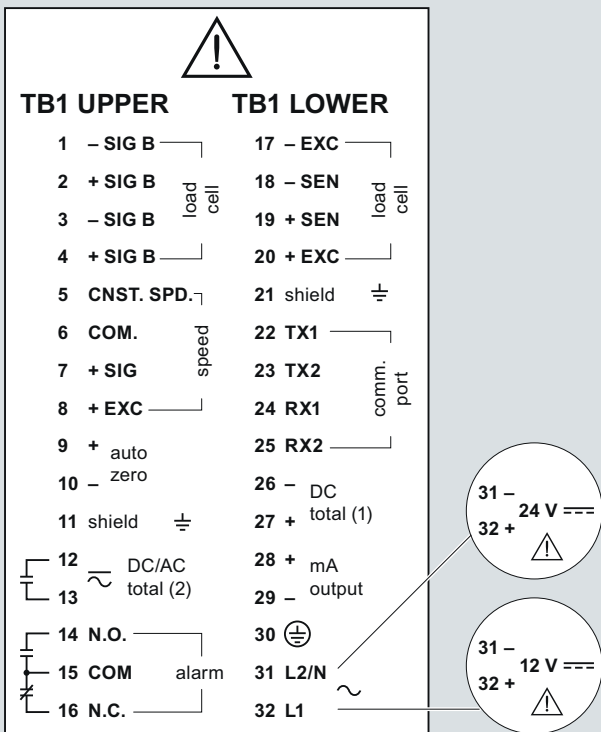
TB1 UPPER

1 – SIG B
2 + SIG B
3 – SIG B
4 + SIG B
load cell

5 CNST. SPD.
6 COM.
7 + SIG
8 + EXC
speed

9 + auto
10 – zero

11 shield

12
13
DC/AC total (2)

14 N.O.
15 COM
16 N.C.
alarm

TB1 LOWER

17 – EXC
18 – SEN
19 + SEN
20 + EXC
load cell

21 shield

22 TX1
23 TX2
24 RX1
25 RX2
comm. port

26 – DC
27 + total (1)

28 + mA
29 – output

30

31 L2/N
32 L1

31 –
32 +
24 V

31 –
32 +
12 V